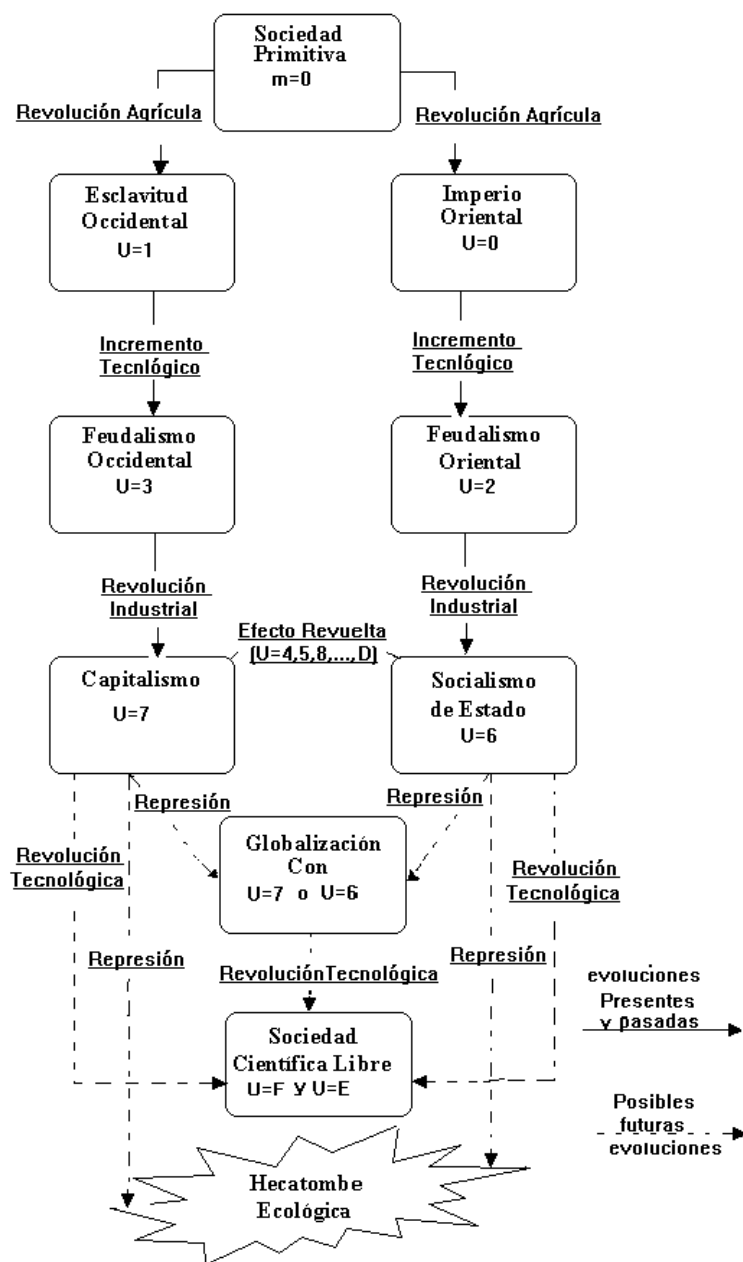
Sociedad Primitiva
m=0

Revolución Agrícula

Revolución Agrícula

Esclavitud Occidental
U=1

Imperio Oriental
U=0

Incremento Tecnlógico

Incremento Tecnlógico

Feudalismo Occidental
U=3

Feudalismo Oriental
U=2

Revolución Industrial

Revolución Industrial

Efecto Revuelta
(U=4,5,8,...,D)

Capitalismo
U=7

Socialismo de Estado
U=6

Represión

Represión

Revolución Tecnológica

Globalización Con
U=7 o U=6

Revolución Tecnológica

Represión

RevoluciónTecnológica

Represión

evoluciones Presentes y pasadas

Sociedad Científica Libre
U=F y U=E

Posibles futuras evoluciones

Hecatombe Ecológica